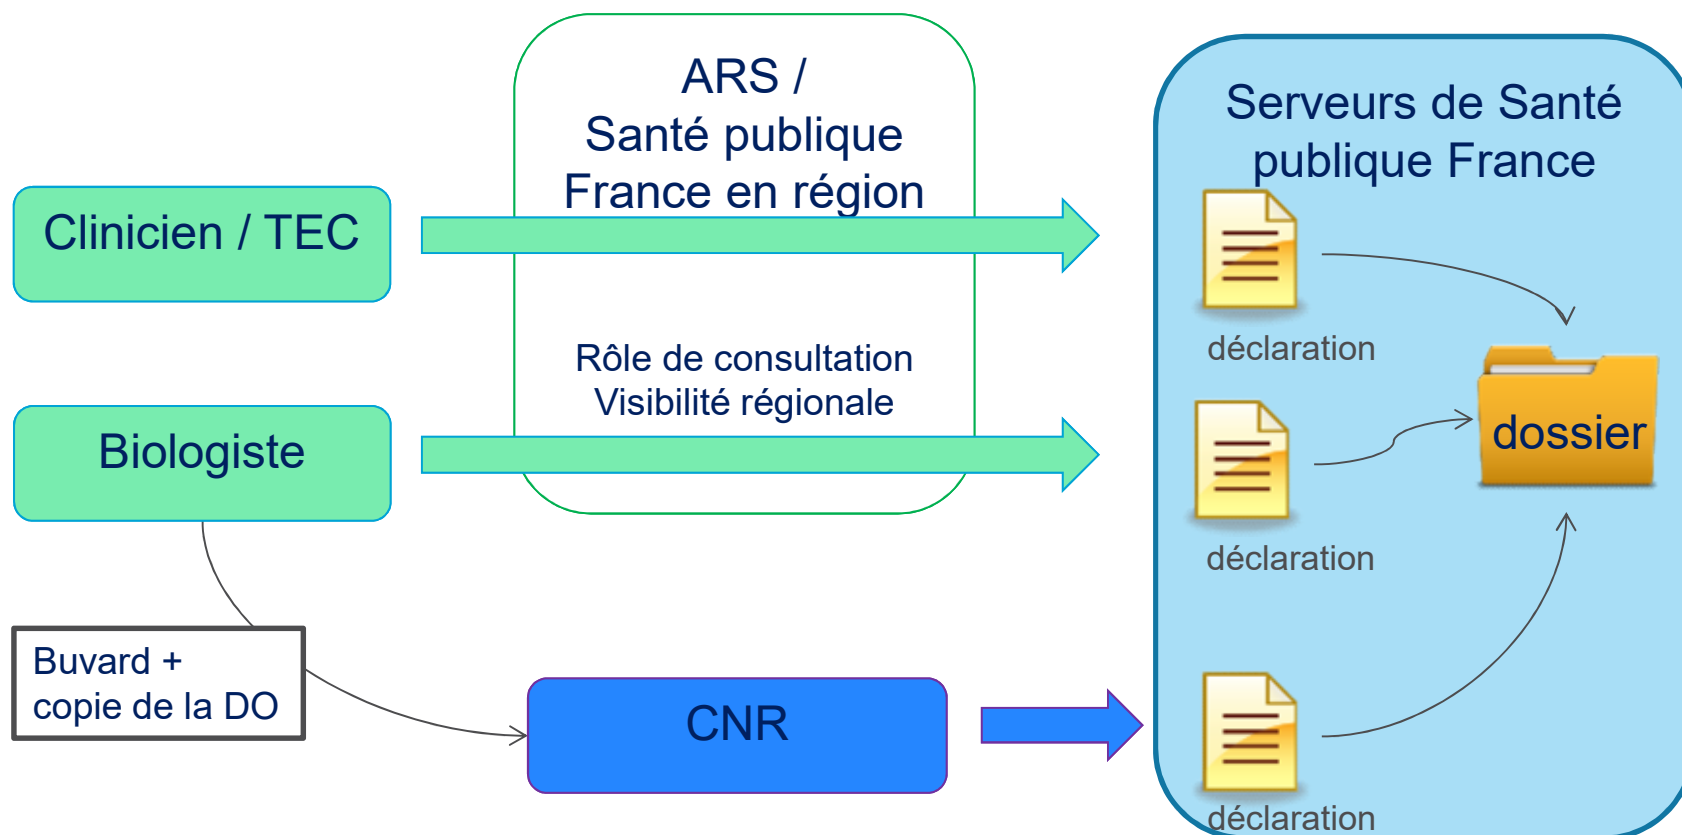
Clinicien / TEC

ARS /
Santé publique
France en région

Rôle de consultation
Visibilité régionale

Biologiste

Buvard +
copie de la DO

CNR

Serveurs de Santé publique France

déclaration

déclaration

déclaration

dossier